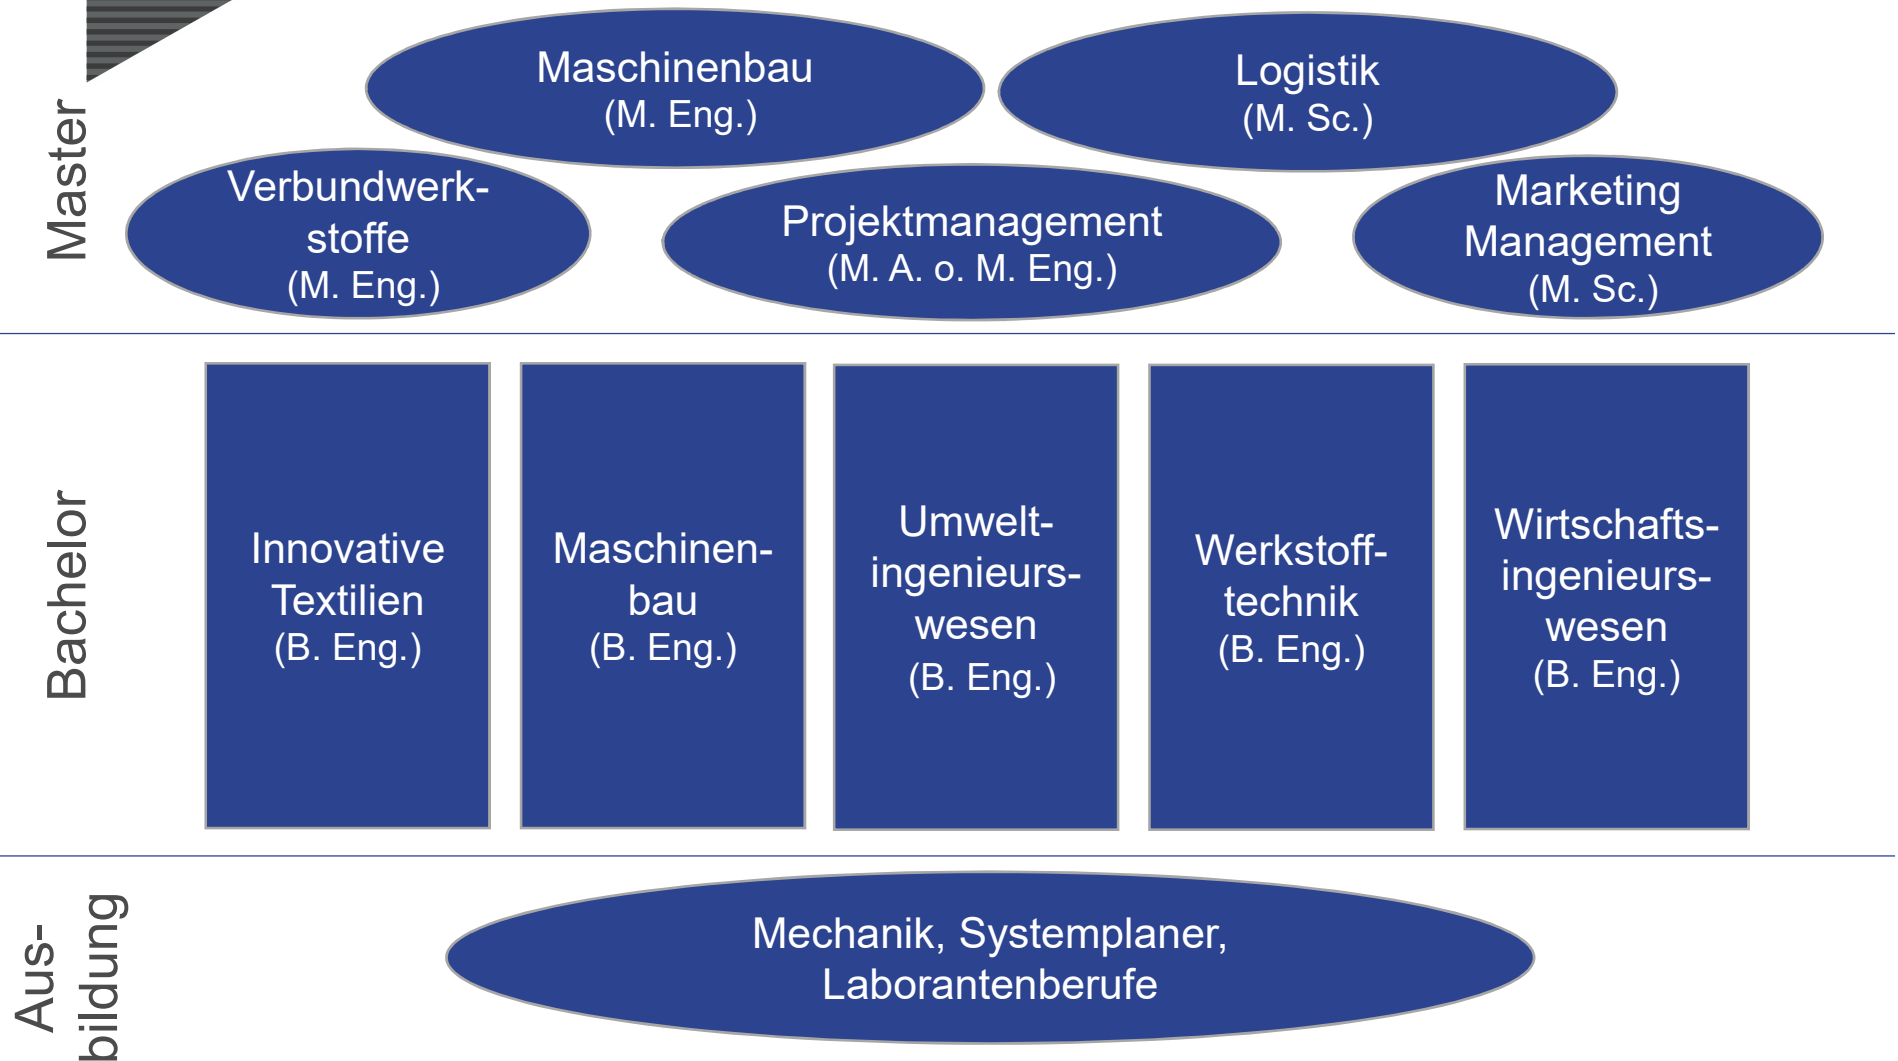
Master

Maschinenbau (M. Eng.)

Logistik (M. Sc.)

Verbundwerkstoffe (M. Eng.)

Projektmanagement (M. A. o. M. Eng.)

Marketing Management (M. Sc.)

Bachelor

Innovative Textilien (B. Eng.)

Maschinenbau (B. Eng.)

Umweltingenieurswesen (B. Eng.)

Werkstofftechnik (B. Eng.)

Wirtschaftsingenieurswesen (B. Eng.)

Ausbildung

Mechanik, Systemplaner, Laborantenberufe